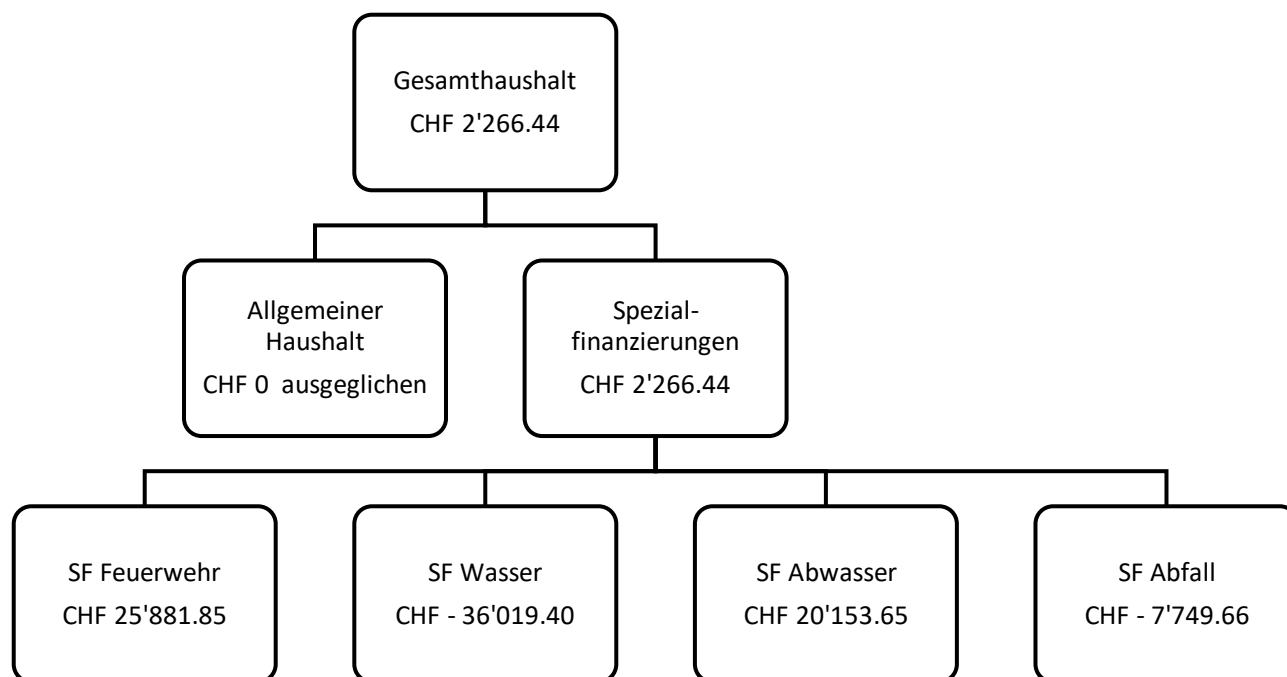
Gesamthaushalt
CHF 2'266.44

Allgemeiner Haushalt
CHF 0 ausgeglichen

Spezialfinanzierungen
CHF 2'266.44

SF Feuerwehr
CHF 25'881.85

SF Wasser
CHF - 36'019.40

SF Abwasser
CHF 20'153.65

SF Abfall
CHF - 7'749.66